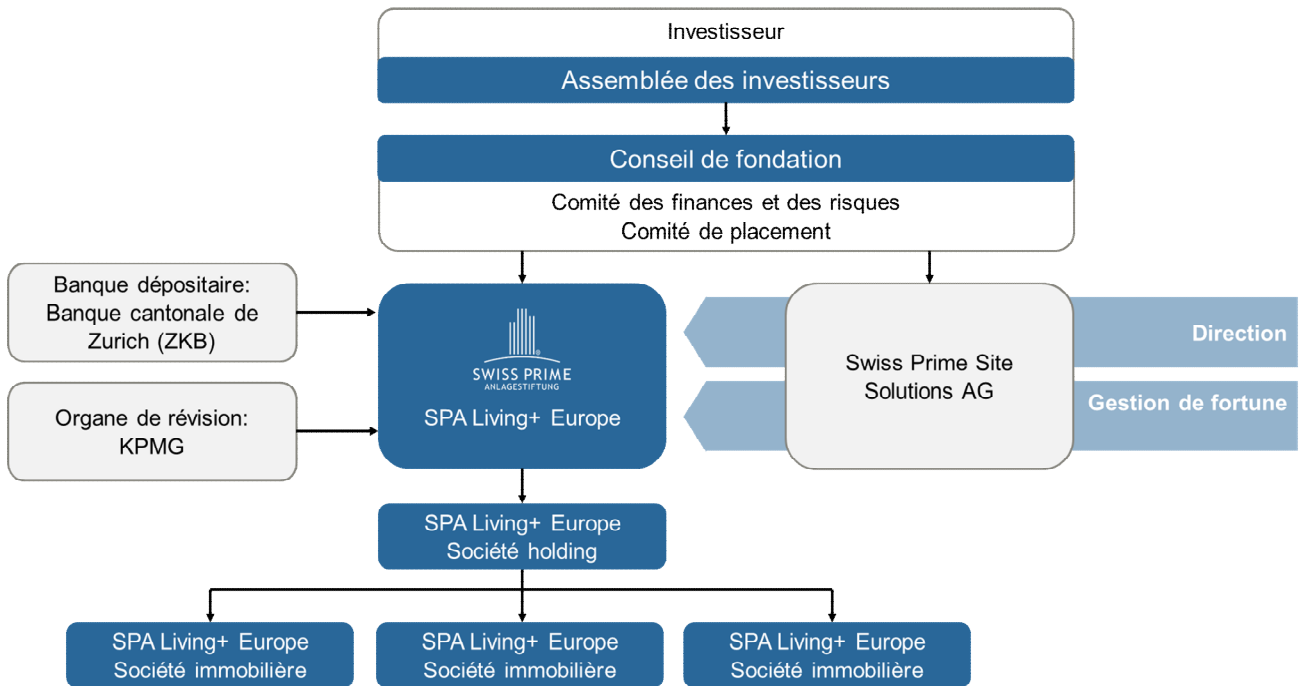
Investisseur

Assemblée des investisseurs

Conseil de fondation

Comité des finances et des risques
Comité de placement

Banque dépositaire:
Banque cantonale de Zurich (ZKB)

Organe de révision:
KPMG

SWISS PRIME
ANLAGESTIFTUNG

SPA Living+ Europe

Swiss Prime Site Solutions AG

Direction

Gestion de fortune

SPA Living+ Europe
Société holding

SPA Living+ Europe
Société immobilière

SPA Living+ Europe
Société immobilière

SPA Living+ Europe
Société immobilière